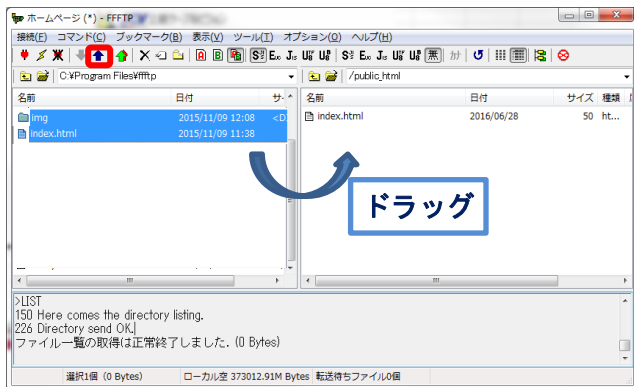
ホームページ (*) - FFFTP

接続(F) コマンド(C) ブックマーク(B) 表示(V) ツール(T) オプション(O) ヘルプ(H)

C:¥Program Files¥ffftp

/public_html

| 名前 | 日付 | サ |
|---|---|---|
| img | 2015/11/09 12:08 | <D |
| index.html | 2015/11/09 11:38 | |

| 名前 | 日付 | サイズ | 種類 |
|---|---|---|---|
| index.html | 2016/06/28 | 50 | ht... |

ドラッグ

>LIST
150 Here comes the directory listing.
226 Directory send OK.
ファイル一覧の取得は正常終了しました. (0 Bytes)

選択1個 (0 Bytes) | ローカル空 373012.91M Bytes | 転送待ちファイル0個